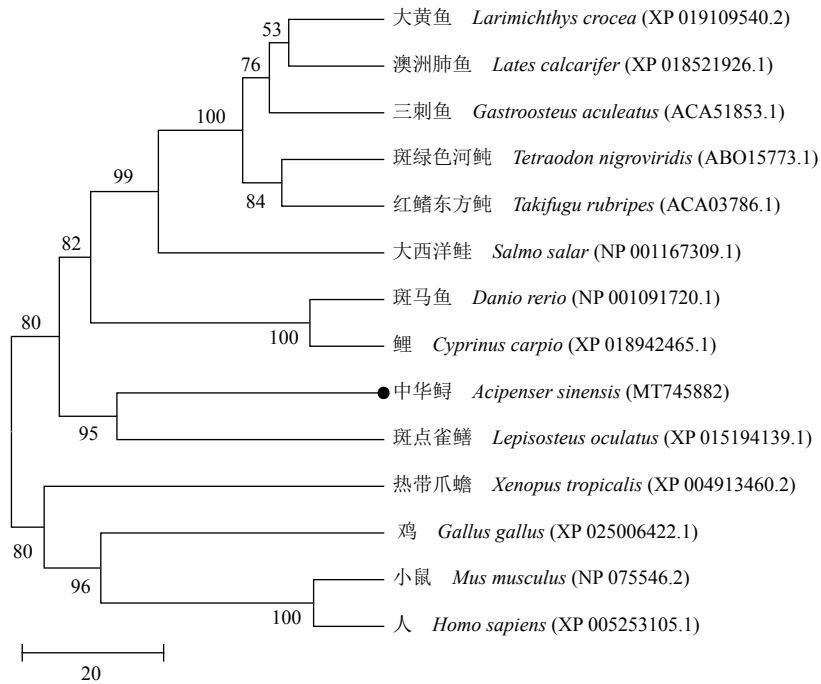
53
大黄鱼 *Larimichthys crocea* (XP 019109540.2)
76
澳洲肺鱼 *Lates calcarifer* (XP 018521926.1)
100
三刺鱼 *Gastroosteus aculeatus* (ACA51853.1)
斑绿色河鲀 *Tetraodon nigroviridis* (ABO15773.1)
99
84
红鳍东方鲀 *Takifugu rubripes* (ACA03786.1)
82
大西洋鲑 *Salmo salar* (NP 001167309.1)
斑马鱼 *Danio rerio* (NP 001091720.1)
80
100
鲤 *Cyprinus carpio* (XP 018942465.1)
中华鲟 *Acipenser sinensis* (MT745882)
95
斑点雀鳝 *Lepisosteus oculatus* (XP 015194139.1)
热带爪蟾 *Xenopus tropicalis* (XP 004913460.2)
80
鸡 *Gallus gallus* (XP 025006422.1)
96
小鼠 *Mus musculus* (NP 075546.2)
100
人 *Homo sapiens* (XP 005253105.1)
20